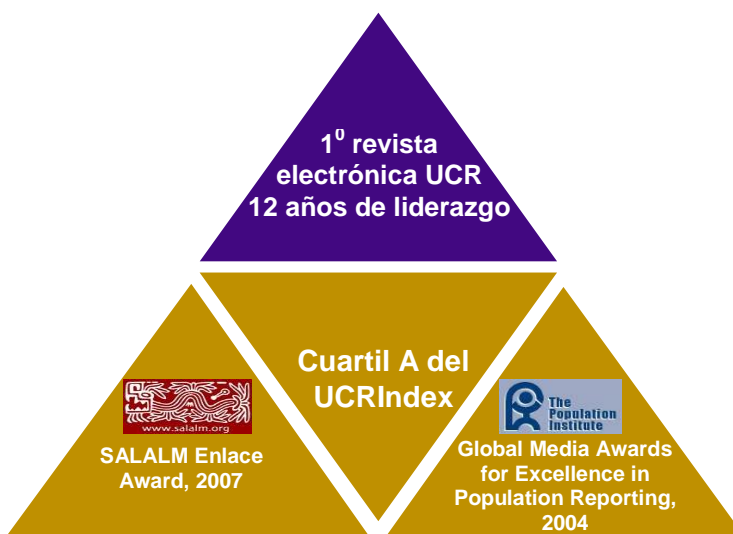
$1^0$ revista electrónica UCR 12 años de liderazgo

Cuartil A del UCRIndex

www.salalm.org

SALALM Enlace Award, 2007

The Population Institute

Global Media Awards for Excellence in Population Reporting, 2004